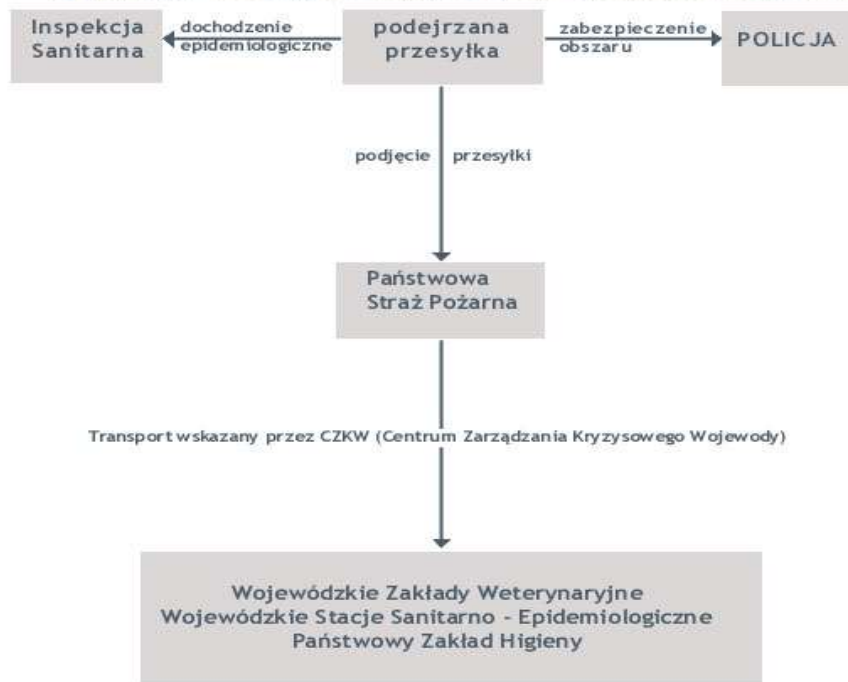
Inspekcja Sanitarna

dochodzenie epidemiologiczne

podejrzana przesyłka

zabezpieczenie obszaru

POLICJA

podjęcie przesyłki

Państwowa Straż Pożarna

Transport wskazany przez CZKW (Centrum Zarządzania Kryzysowego Wojewody)

Wojewódzkie Zakłady Weterynaryjne
Wojewódzkie Stacje Sanitarno - Epidemiologiczne
Państwowy Zakład Higieny